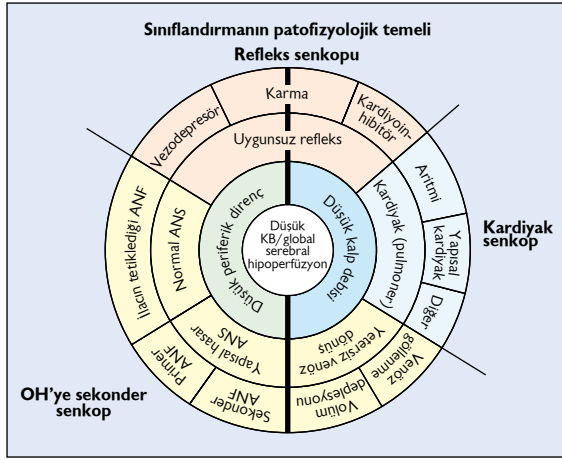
Sınıflandırmanın patofizyolojik temeli

Refleks senkopu

Karma

Kardiyoinhibitör

Vezodepresör

Uygunsuz refleks

Aritmi

Yapısal kardiyak

Diğer

Kardiyak senkop

Kardiyak (pulmoner)

Düşük kalp debisi

Düşük KB/global serebral hipoperfüzyon

Düşük periferik direnç

Normal ANS

İlacın tetiklediği ANF

Yapısal hasar ANS

Primer ANF

Sekonder ANF

Yetersiz venöz dönüş

Venöz göllenme

Volüm deplesyonu

OH'ye sekonder senkop